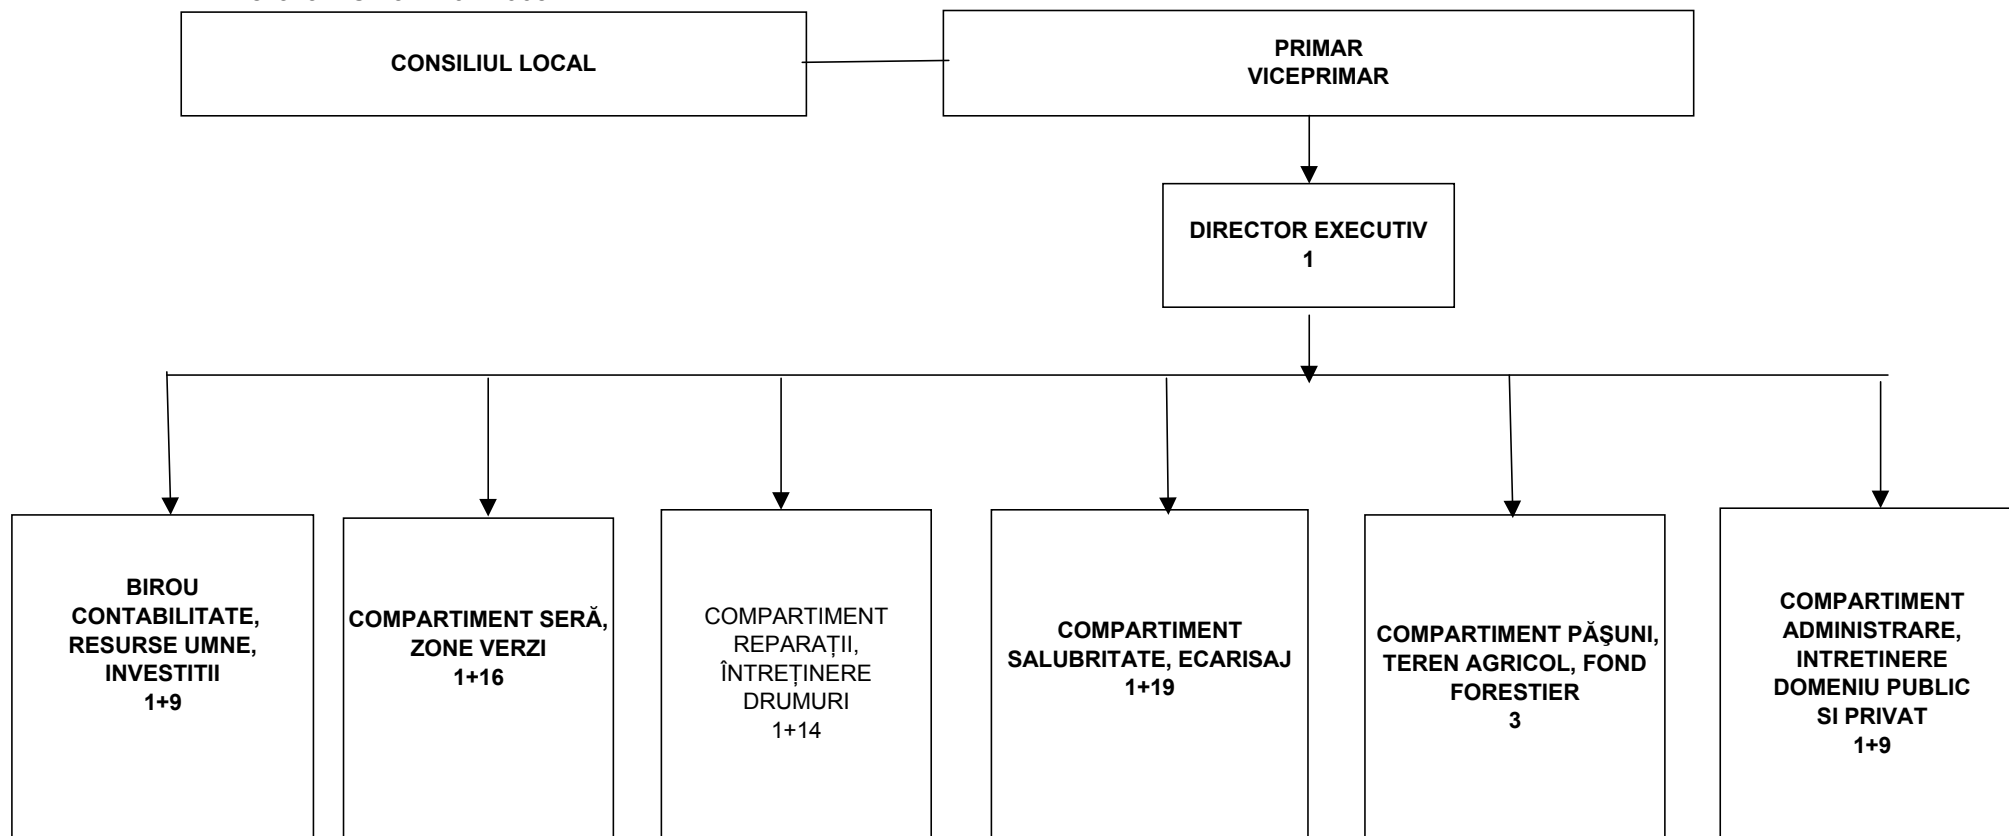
CONSILIUL LOCAL

PRIMAR
VICEPRIMAR

DIRECTOR EXECUTIV
1

BIROU CONTABILITATE, RESURSE UMNE, INVESTITII
1+9

COMPARTIMENT SERĂ, ZONE VERZI
1+16

COMPARTIMENT REPARAȚII, ÎNTREȚINERE DRUMURI
1+14

COMPARTIMENT SALUBRITATE, ECARISAJ
1+19

COMPARTIMENT PĂŞUNI, TEREN AGRICOL, FOND FORESTIER
3

COMPARTIMENT ADMINISTRARE, INTRETINERE DOMENIU PUBLIC SI PRIVAT
1+9